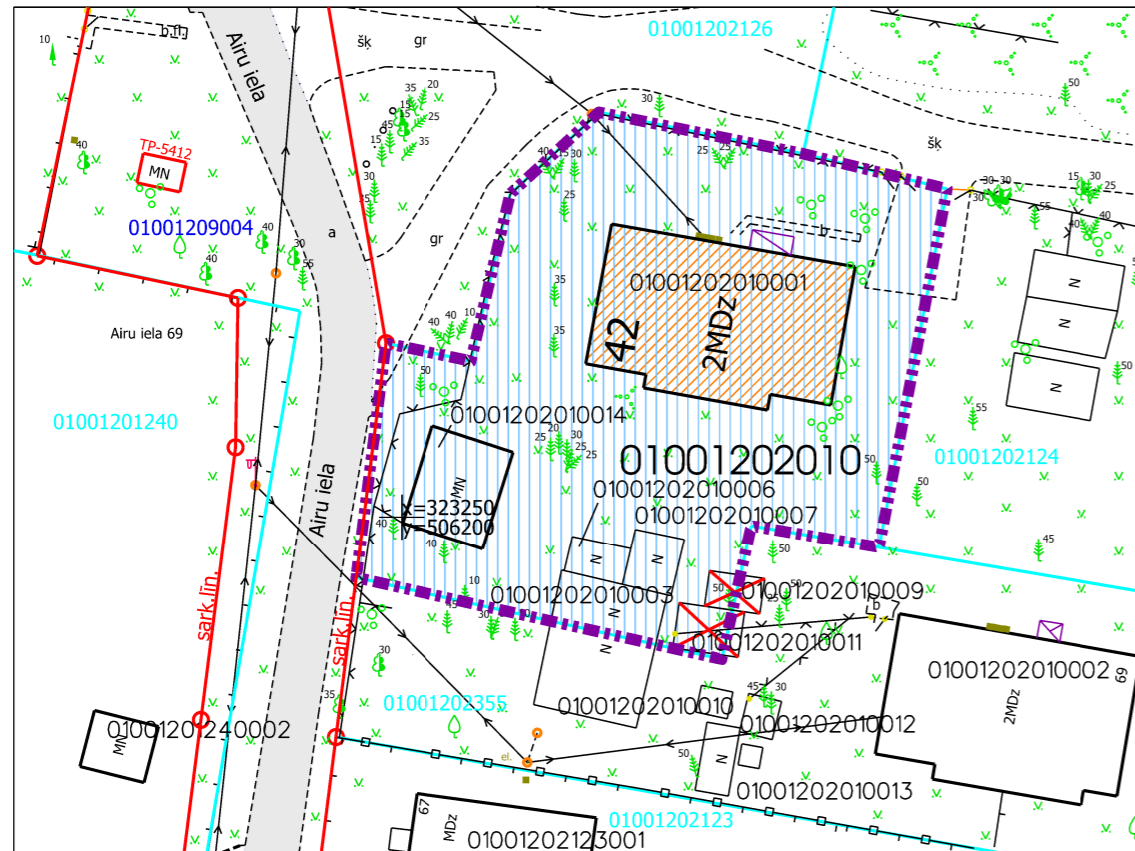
b.fl.
10
Airu iela
šk
gr
01001202126
35
20
15
45
25
15
35
30
30
40
15
25
25
50
šk
TP-5412
MN
40
01001209004
40
30
55
a
gr
30
15
25
30
55
40
15
30
25
35
01001202010001
42
2MDz
N
N
N
Airu iela 69
40
40
35
50
55
01001201240
50
01001202010014
25
30
25
25
01001202010
50
01001202124
50
MN
X=323250
Y=506200
01001202010006
01001202010007
Airu iela
40
10
50
45
10
N
N
01001202010003
01001202010009
45
50
N
b
sark.lin.
sark.lin.
01001202010011
01001202010002
69
2MDz
30
35
45
30
01001202355
01001202010010
MN
01001201240002
01001202010012
el.
50
N
01001202010013
67
MDz
01001202123
01001202123001